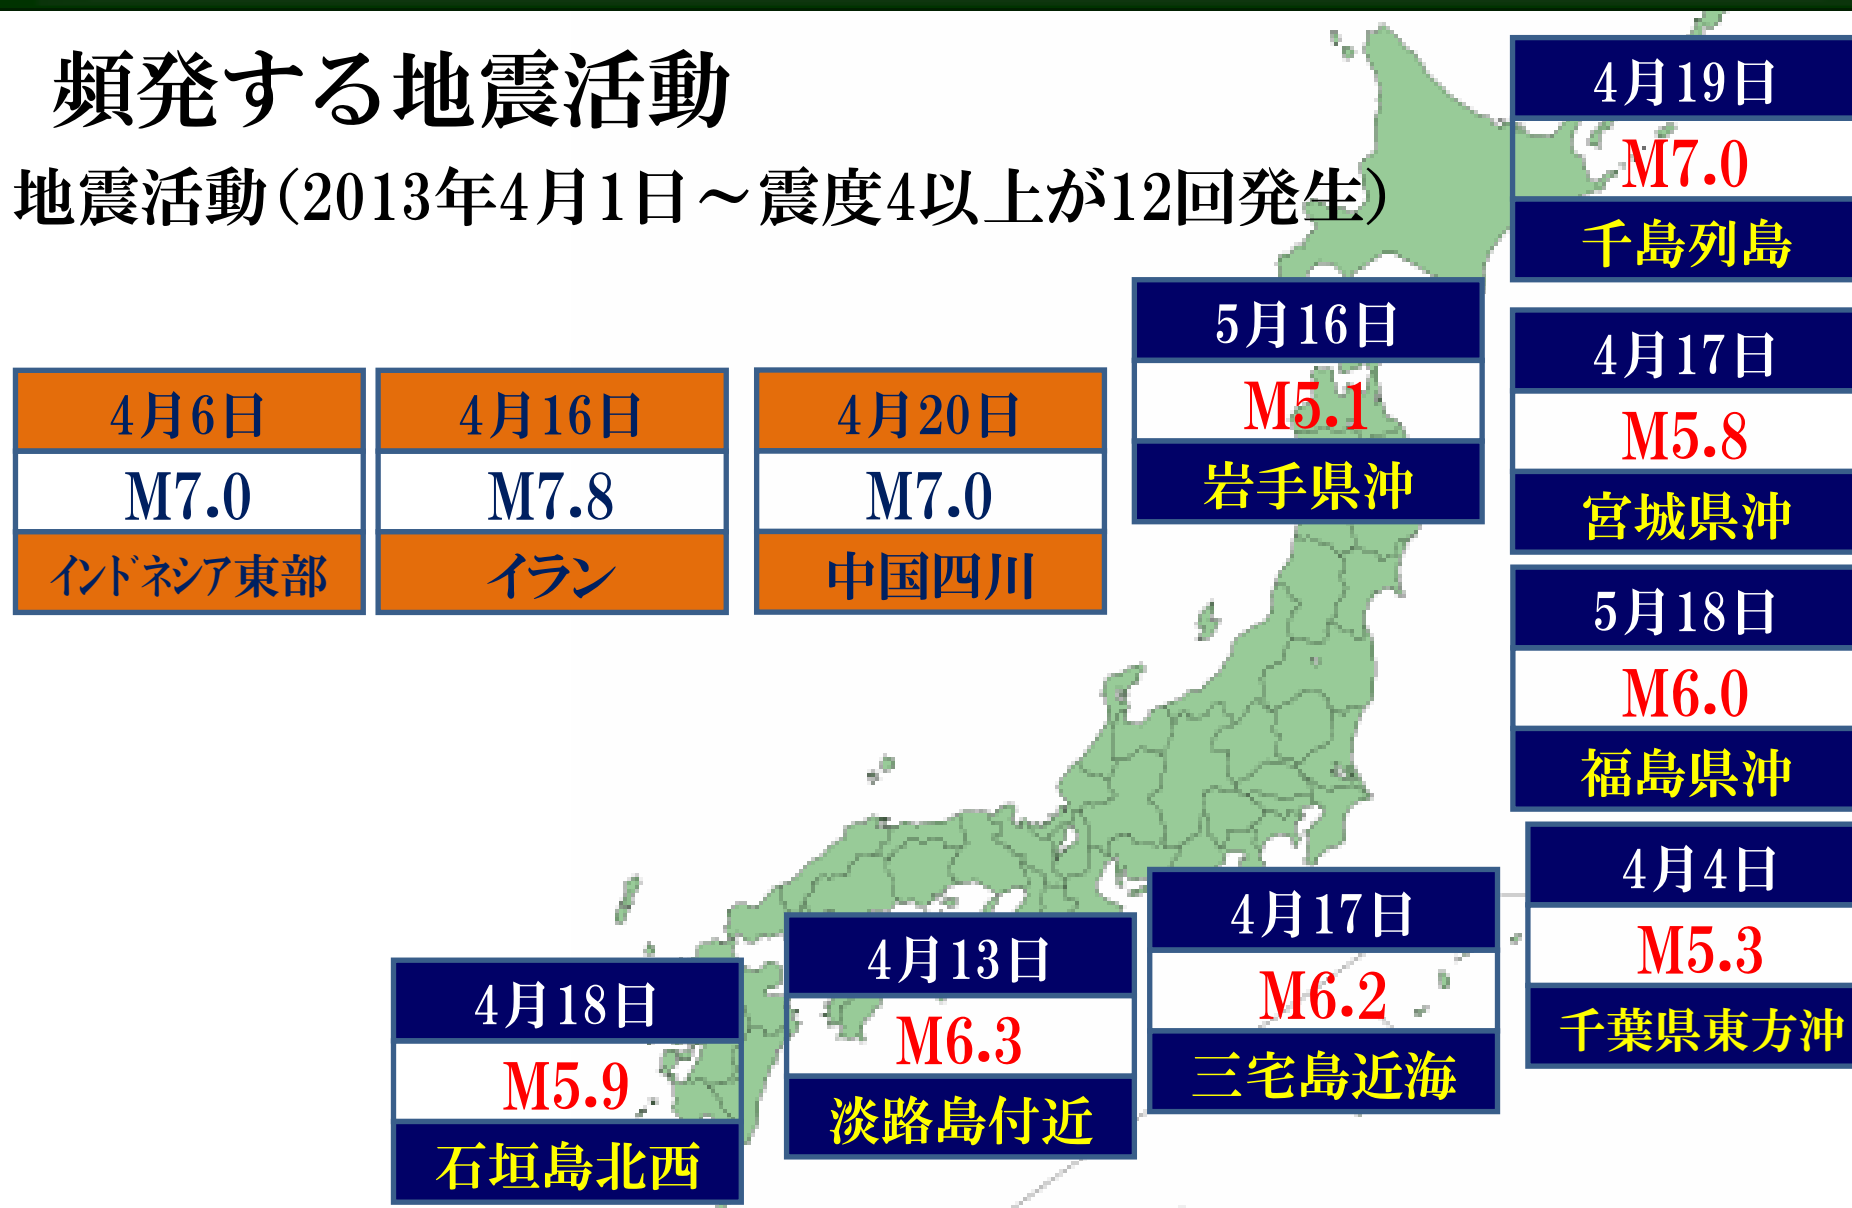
頻発する地震活動

地震活動(2013年4月1日～震度4以上が12回発生)

4月19日
M7.0
千島列島

5月16日
M5.1
岩手県沖

4月17日
M5.8
宮城県沖

4月6日
M7.0
インドネシア東部

4月16日
M7.8
イラン

4月20日
M7.0
中国四川

5月18日
M6.0
福島県沖

4月4日
M5.3
千葉県東方沖

4月17日
M6.2
三宅島近海

4月13日
M6.3
淡路島付近

4月18日
M5.9
石垣島北西